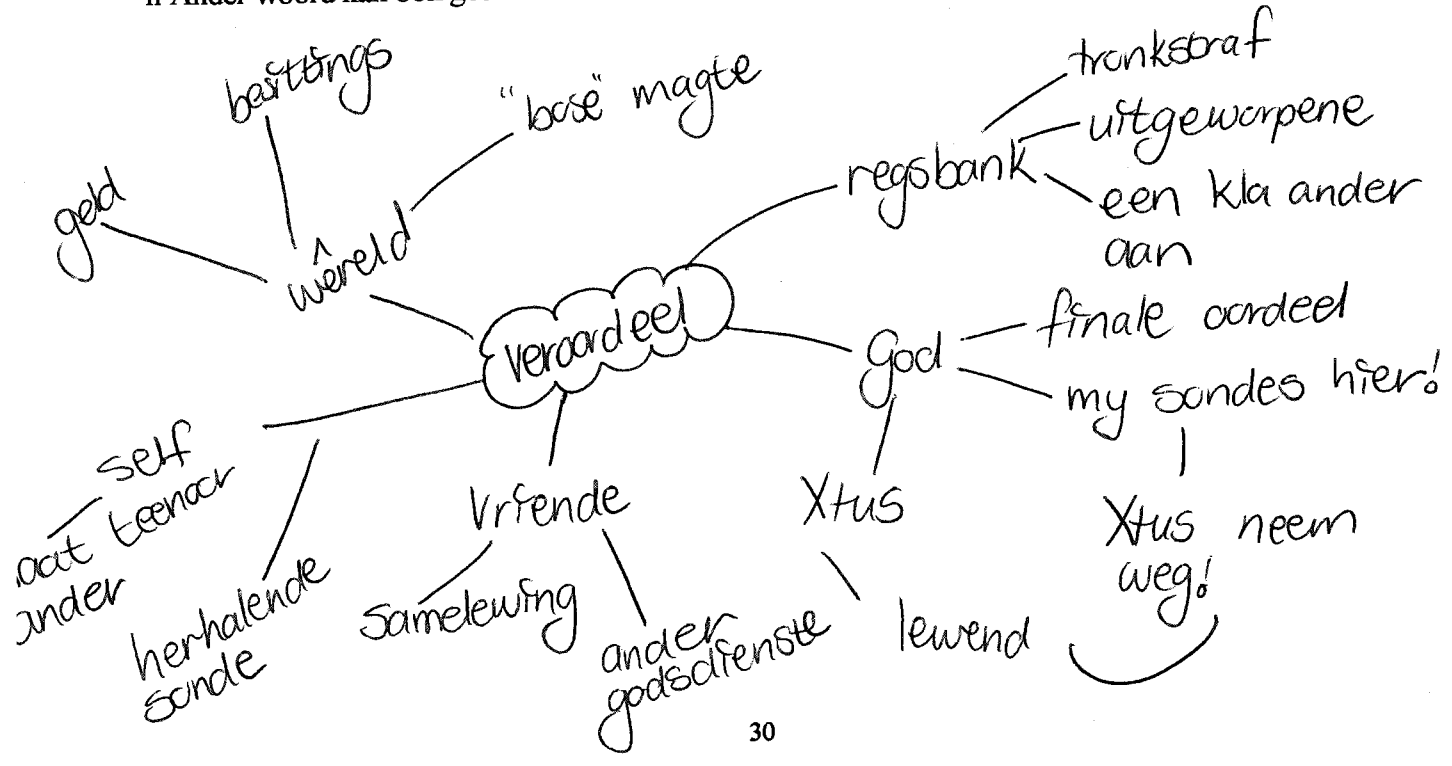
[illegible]

besittings

"bose" magte

geld

wêreld

tronkstraf

uitgeworpene

regsbank

een kla ander aan

veroordeel

finale oordeel

God

my sondes hier!

self

aat teenoor ander

herhalende sonde

Vriende

samelewing

ander godsdienste

Xtus

lewend

Xtus neem weg!

30